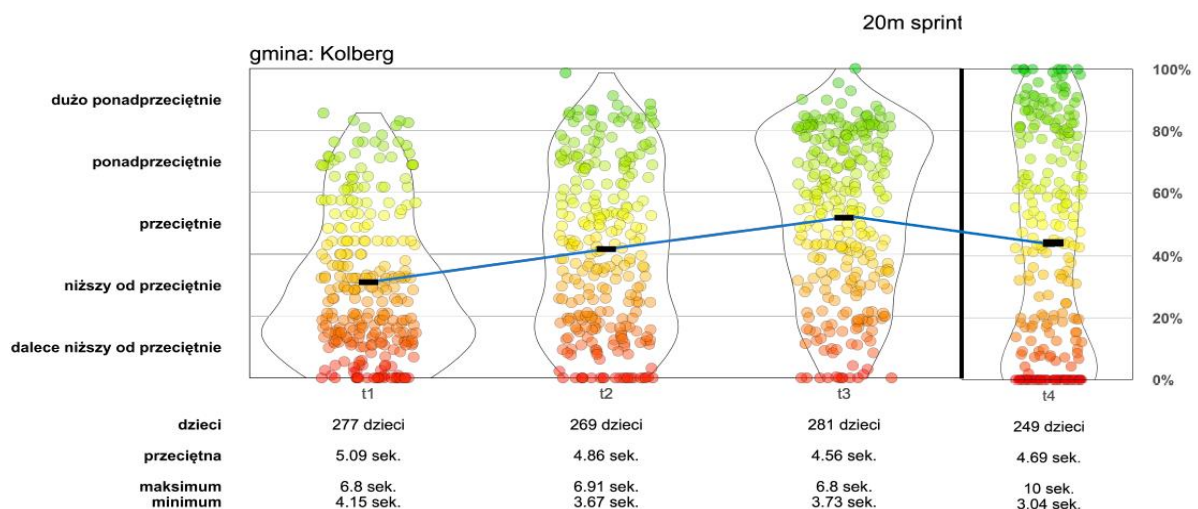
20m sprint

gmina: Kolberg

dużo ponadprzeciętnie
ponadprzeciętnie
przeciętnie
niższy od przeciętnie
dalece niższy od przeciętnie

100%
80%
60%
40%
20%
0%

t1 t2 t3 t4

| | t1 | t2 | t3 | t4 |
|---|---|---|---|---|
| dzieci | 277 dzieci | 269 dzieci | 281 dzieci | 249 dzieci |
| przeciętna | 5.09 sek. | 4.86 sek. | 4.56 sek. | 4.69 sek. |
| maksimum | 6.8 sek. | 6.91 sek. | 6.8 sek. | 10 sek. |
| minimum | 4.15 sek. | 3.67 sek. | 3.73 sek. | 3.04 sek. |